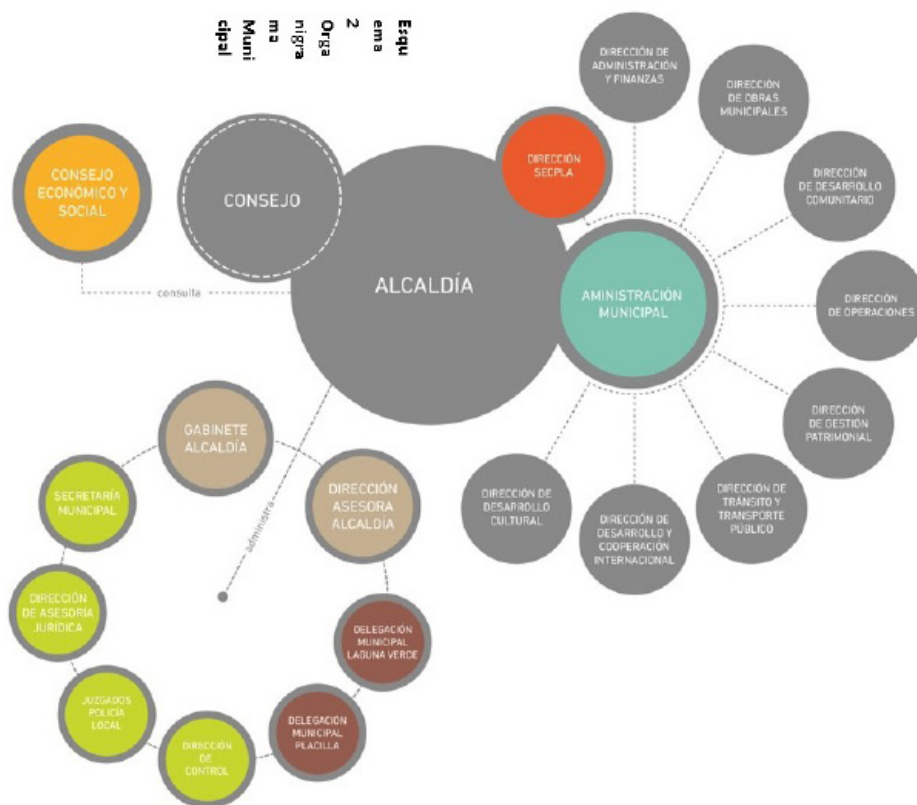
Esquema 2 Organigrama Municipal

CONSEJO ECONÓMICO Y SOCIAL

CONSEJO

consulta

ALCALDÍA

DIRECCIÓN SECPLA

DIRECCIÓN DE ADMINISTRACIÓN Y FINANZAS

DIRECCIÓN DE OBRAS MUNICIPALES

DIRECCIÓN DE DESARROLLO COMUNITARIO

AMINISTRACIÓN MUNICIPAL

DIRECCIÓN DE OPERACIONES

DIRECCIÓN DE GESTIÓN PATRIMONIAL

DIRECCIÓN DE TRÁNSITO Y TRANSPORTE PÚBLICO

DIRECCIÓN DE DESARROLLO Y COOPERACIÓN INTERNACIONAL

DIRECCIÓN DE DESARROLLO CULTURAL

GABINETE ALCALDÍA

DIRECCIÓN ASESORA ALCALDÍA

administra

SECRETARÍA MUNICIPAL

DIRECCIÓN DE ASESORÍA JURÍDICA

JUZGADOS POLICÍA LOCAL

DIRECCIÓN DE CONTROL

DELEGACIÓN MUNICIPAL PLACILLA

DELEGACIÓN MUNICIPAL LAGUNA VERDE